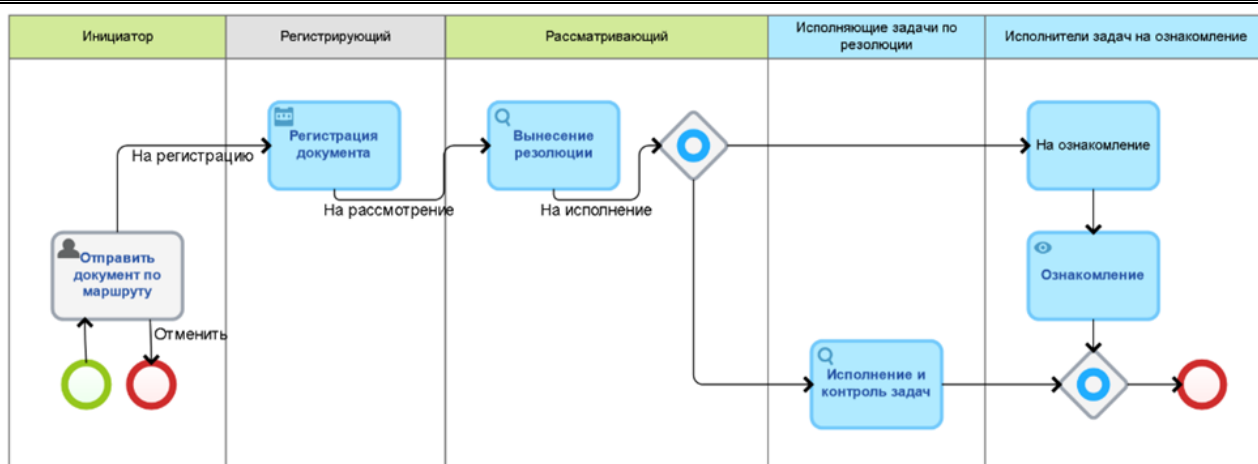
| Инициатор | Регистрирующий | Рассматривающий | Исполняющие задачи по резолюции | Исполнители задач на ознакомление |
|---|---|---|---|---|

На регистрацию

Регистрация документа

На рассмотрение

Вынесение резолюции

На исполнение

На ознакомление

Ознакомление

Отправить документ по маршруту

Отменить

Исполнение и контроль задач